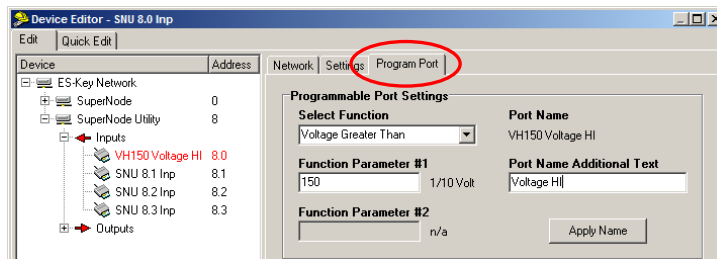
Device Editor - SNU 8.0 Inp

Edit | Quick Edit

| Device | Address |
|---|---|
| ES-Key Network | |
| SuperNode | 0 |
| SuperNode Utility | 8 |
| Inputs | |
| VH150 Voltage HI | 8.0 |
| SNU 8.1 Inp | 8.1 |
| SNU 8.2 Inp | 8.2 |
| SNU 8.3 Inp | 8.3 |
| Outputs | |

Network | Settings | Program Port

Programmable Port Settings

Select Function
Voltage Greater Than

Port Name
VH150 Voltage HI

Function Parameter #1
150 1/10 Volt

Port Name Additional Text
Voltage HI

Function Parameter #2
n/a

Apply Name